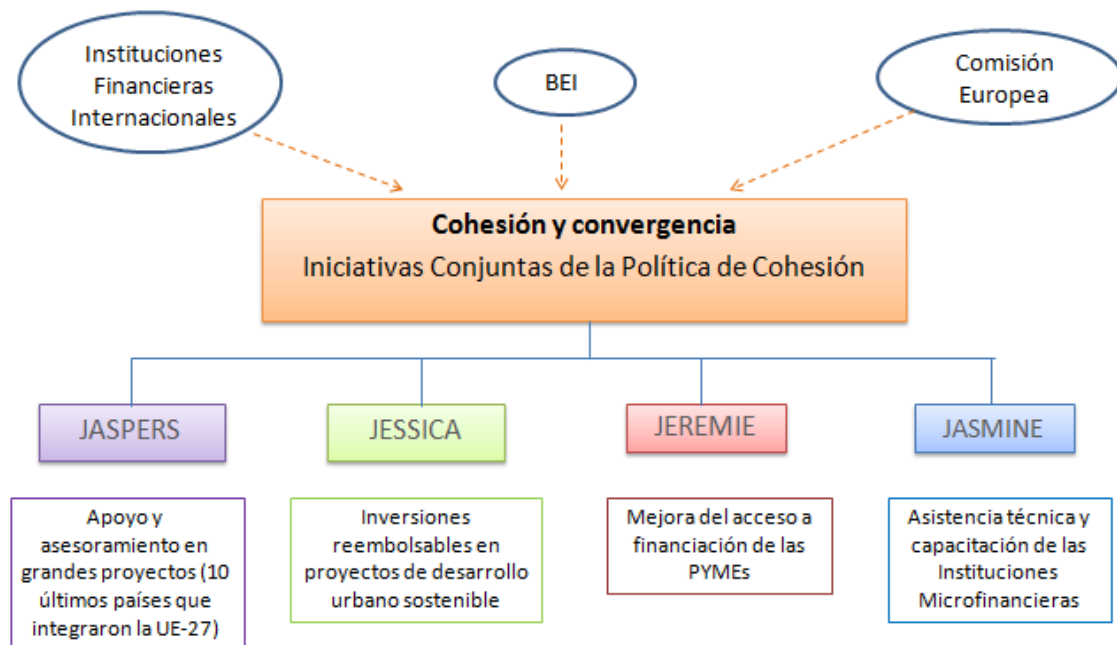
Instituciones Financieras Internacionales

BEI

Comisión Europea

**Cohesión y convergencia**
Iniciativas Conjuntas de la Política de Cohesión

JASPERS

JESSICA

JEREMIE

JASMINE

Apoyo y asesoramiento en grandes proyectos (10 últimos países que integraron la UE-27)

Inversiones reembolsables en proyectos de desarrollo urbano sostenible

Mejora del acceso a financiación de las PYMEs

Asistencia técnica y capacitación de las Instituciones Microfinancieras